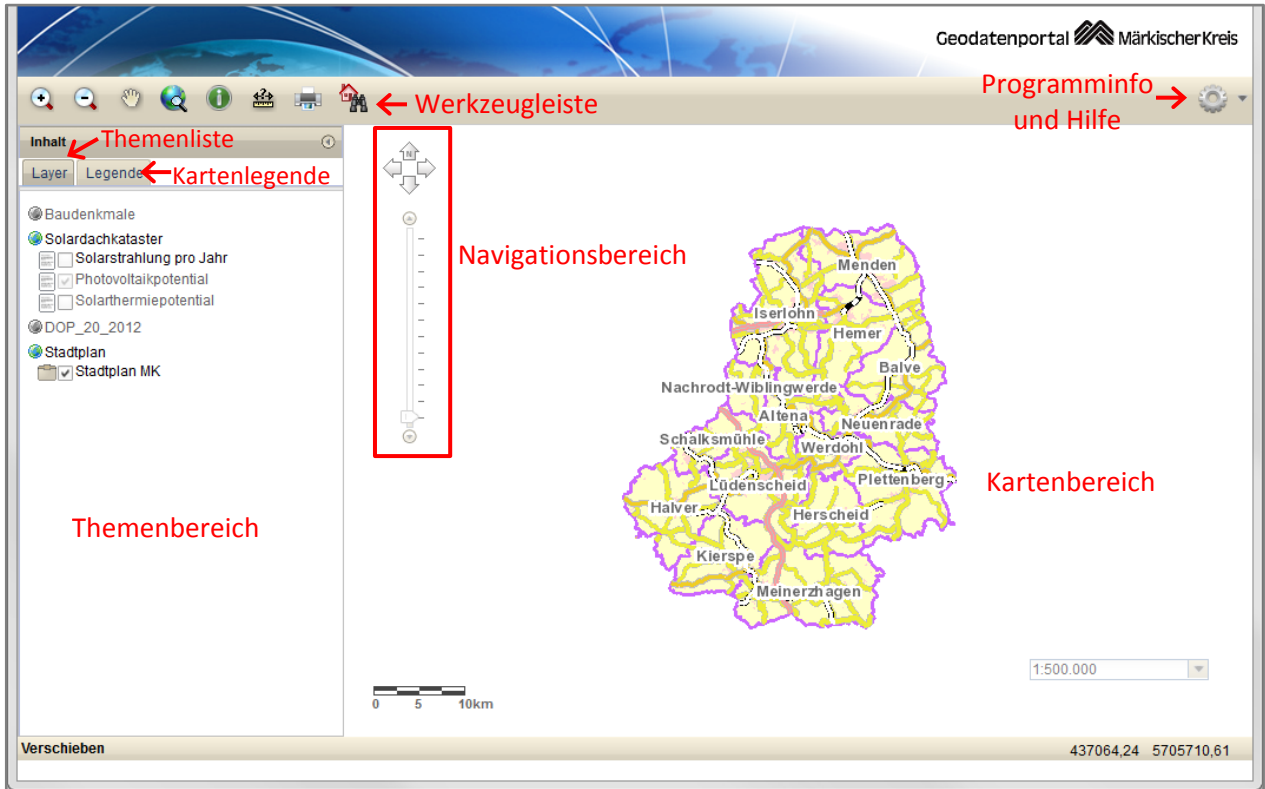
Geodatenportal Märkischer Kreis

Werkzeugleiste

Programminfo und Hilfe

Inhalt

Themenliste

Layer

Legende

Kartenlegende

Baudenkmale

Solardachkataster

Solarstrahlung pro Jahr

Photovoltaikpotential

Solarthermiepotential

DOP_20_2012

Stadtplan

Stadtplan MK

Navigationsbereich

N

Menden

Iserlohn

Hemer

Balve

Nachrodt-Wiblingwerde

Altena

Neuenrade

Schalksmühle

Werdohl

Lüdenscheid

Plettenberg

Kartenbereich

Halver

Herscheid

Kierspe

Meinerzhagen

Themenbereich

1:500.000

0 5 10km

Verschieben

437064,24 5705710,61